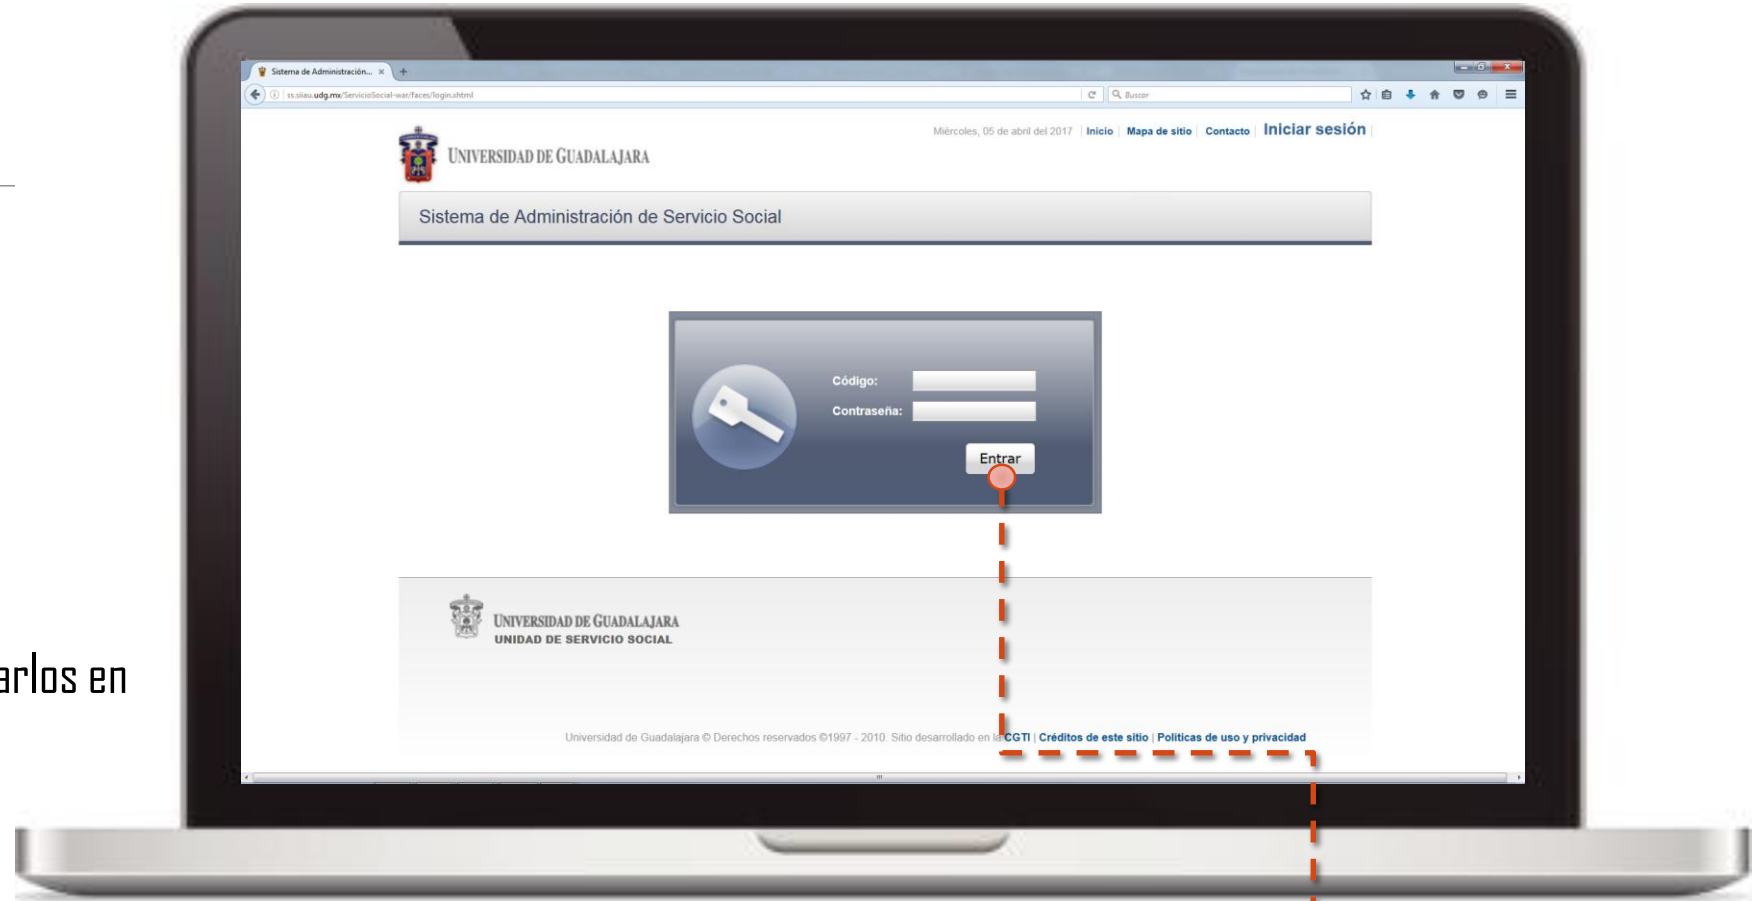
Sistema de Administración... ×

ss.siiau.udg.mx/ServicioSocial-war/faces/login.xhtml

Buscar

Miércoles, 05 de abril del 2017 | Inicio | Mapa de sitio | Contacto | Iniciar sesión

UNIVERSIDAD DE GUADALAJARA

Sistema de Administración de Servicio Social

Código:

Contraseña:

Entrar

UNIVERSIDAD DE GUADALAJARA
UNIDAD DE SERVICIO SOCIAL

Universidad de Guadalajara © Derechos reservados ©1997 - 2010. Sitio desarrollado en la CGTI | Créditos de este sitio | Políticas de uso y privacidad

arlos en